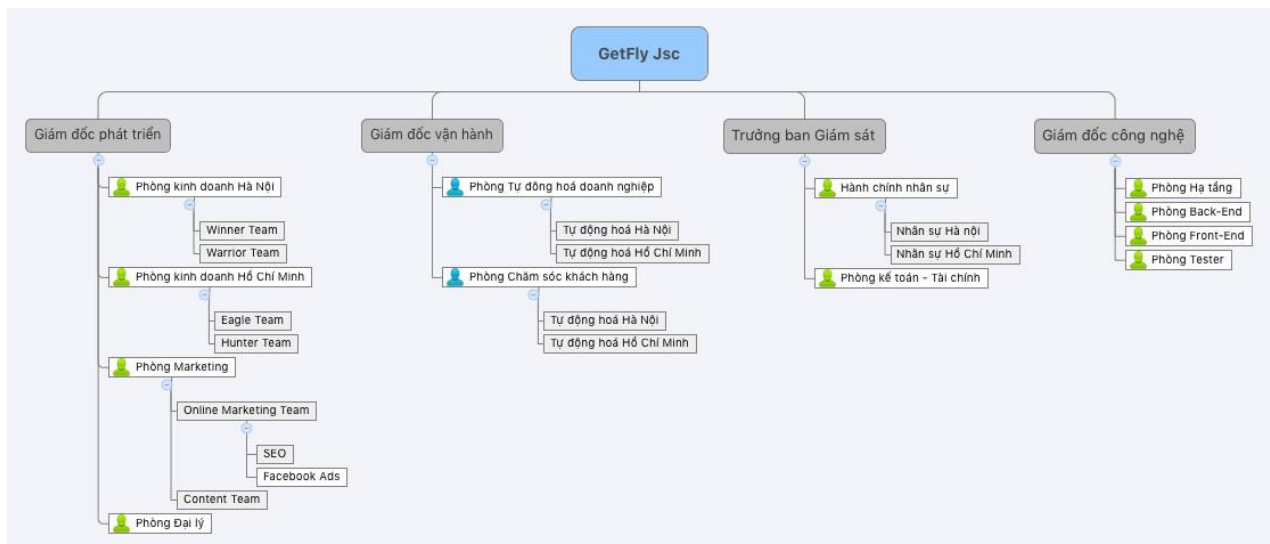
GetFly Jsc

Giám đốc phát triển

Phòng kinh doanh Hà Nội

Winner Team

Warrior Team

Phòng kinh doanh Hồ Chí Minh

Eagle Team

Hunter Team

Phòng Marketing

Online Marketing Team

SEO

Facebook Ads

Content Team

Phòng Đại lý

Giám đốc vận hành

Phòng Tự động hoá doanh nghiệp

Tự động hoá Hà Nội

Tự động hoá Hồ Chí Minh

Phòng Chăm sóc khách hàng

Tự động hoá Hà Nội

Tự động hoá Hồ Chí Minh

Trưởng ban Giám sát

Hành chính nhân sự

Nhân sự Hà nội

Nhân sự Hồ Chí Minh

Phòng kế toán - Tài chính

Giám đốc công nghệ

Phòng Hạ tầng

Phòng Back-End

Phòng Front-End

Phòng Tester